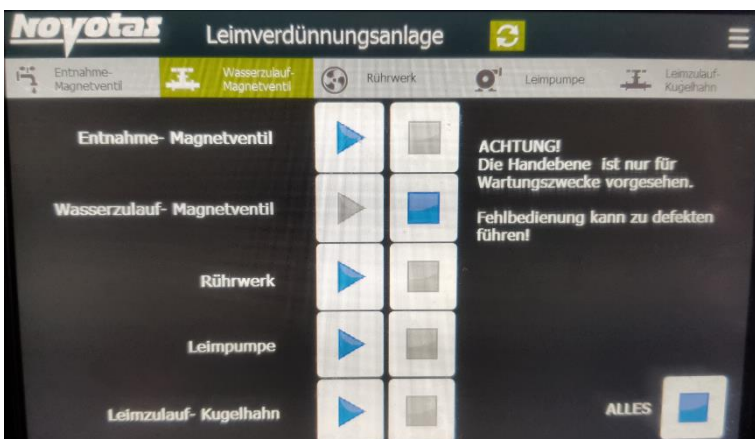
Novotas
Leimverdünnungsanlage

Entnahme-Magnetventil
Wasserzulauf-Magnetventil
Rührwerk
Leimpumpe
Leimzulauf-Kugelhahn

Entnahme- Magnetventil

Wasserzulauf- Magnetventil

Rührwerk

Leimpumpe

Leimzulauf- Kugelhahn

ACHTUNG!
Die Handebene ist nur für Wartungszwecke vorgesehen.

Fehlbedienung kann zu defekten führen!

ALLES